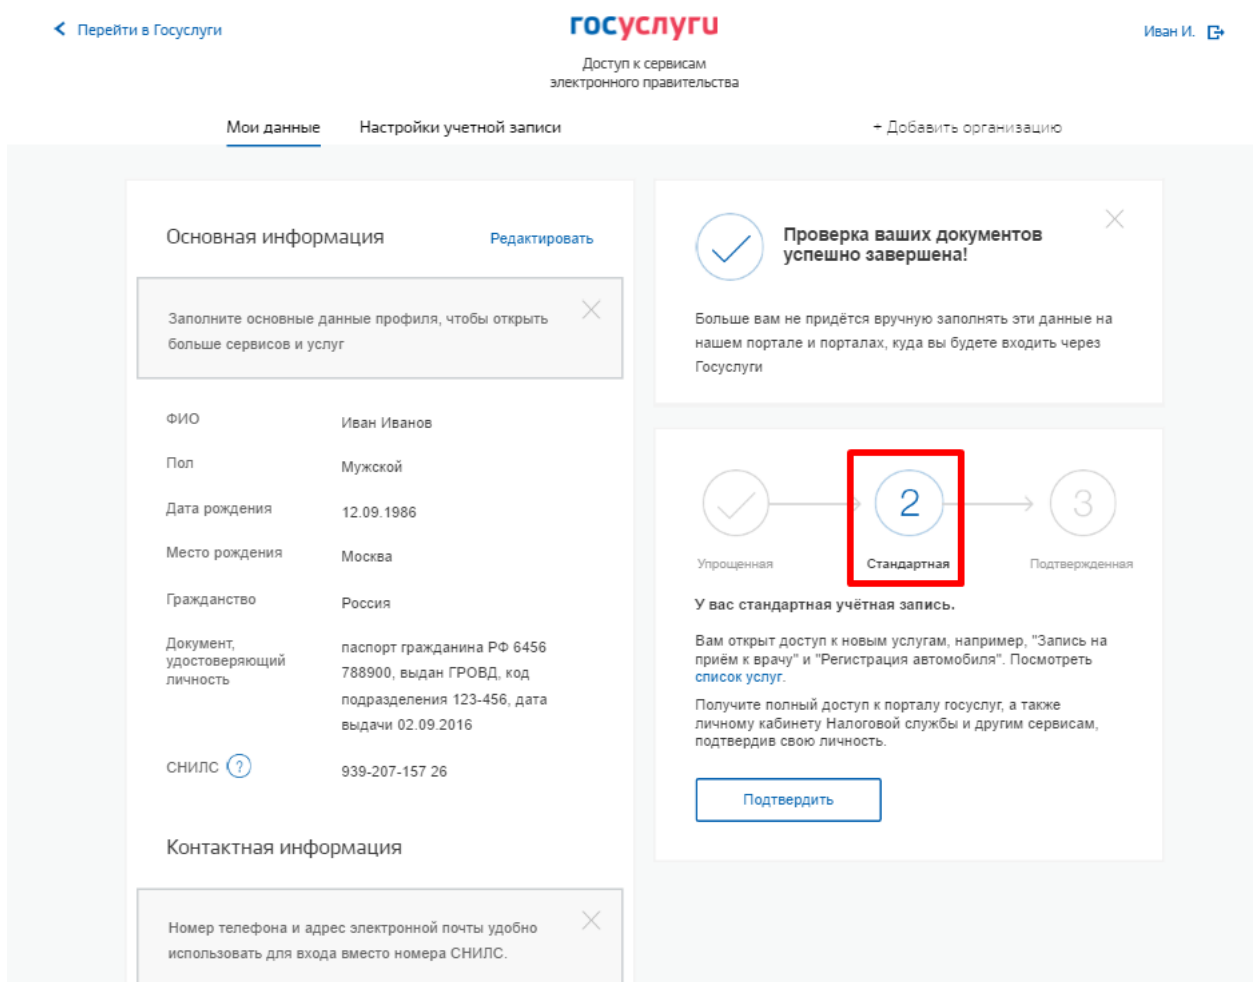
Перейти в Госуслуги

госуслуги
Доступ к сервисам электронного правительства

Иван И.

Мои данные    Настройки учетной записи    + Добавить организацию

Основная информация    Редактировать

Заполните основные данные профиля, чтобы открыть больше сервисов и услуг

| ФИО | Иван Иванов |
|---|---|
| Пол | Мужской |
| Дата рождения | 12.09.1986 |
| Место рождения | Москва |
| Гражданство | Россия |
| Документ, удостоверяющий личность | паспорт гражданина РФ 6456 788900, выдан ГРОВД, код подразделения 123-456, дата выдачи 02.09.2016 |
| СНИЛС ? | 939-207-157 26 |

Контактная информация

Номер телефона и адрес электронной почты удобно использовать для входа вместо номера СНИЛС.

Проверка ваших документов успешно завершена!

Больше вам не придётся вручную заполнять эти данные на нашем портале и порталах, куда вы будете входить через Госуслуги

2    3
Упрощенная    Стандартная    Подтвержденная

У вас стандартная учётная запись.

Вам открыт доступ к новым услугам, например, "Запись на приём к врачу" и "Регистрация автомобиля". Посмотреть список услуг.

Получите полный доступ к порталу госуслуг, а также личному кабинету Налоговой службы и другим сервисам, подтвердив свою личность.

Подтвердить